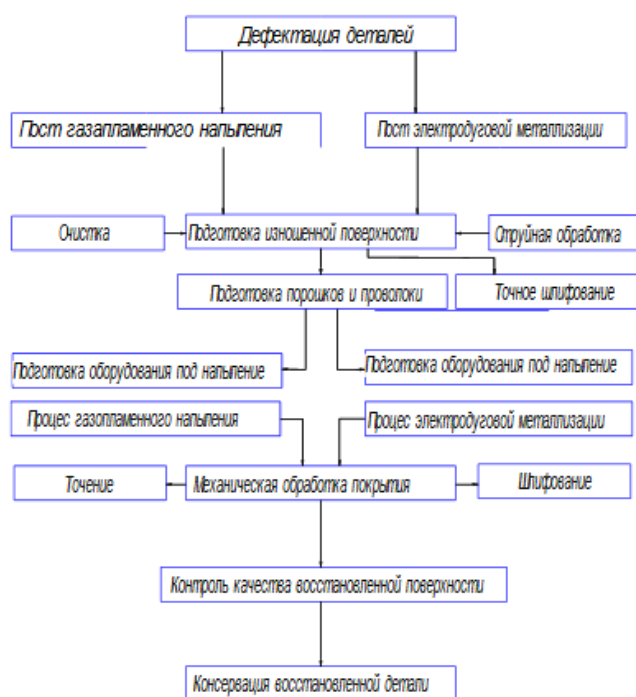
Дефектация деталей

Пост газапламенного напыления

Пост электродуговой металлизации

Очистка

Подготовка изношенной поверхности

Струйная обработка

Подготовка порошков и проволоки

Точное шлифование

Подготовка оборудования под напыление

Подготовка оборудования под напыление

Процес газопламенного напыления

Процес электродуговой металлизации

Точение

Механическая обработка покрытия

Шлифование

Контроль качества восстановленной поверхности

Консервация восстановленной детали